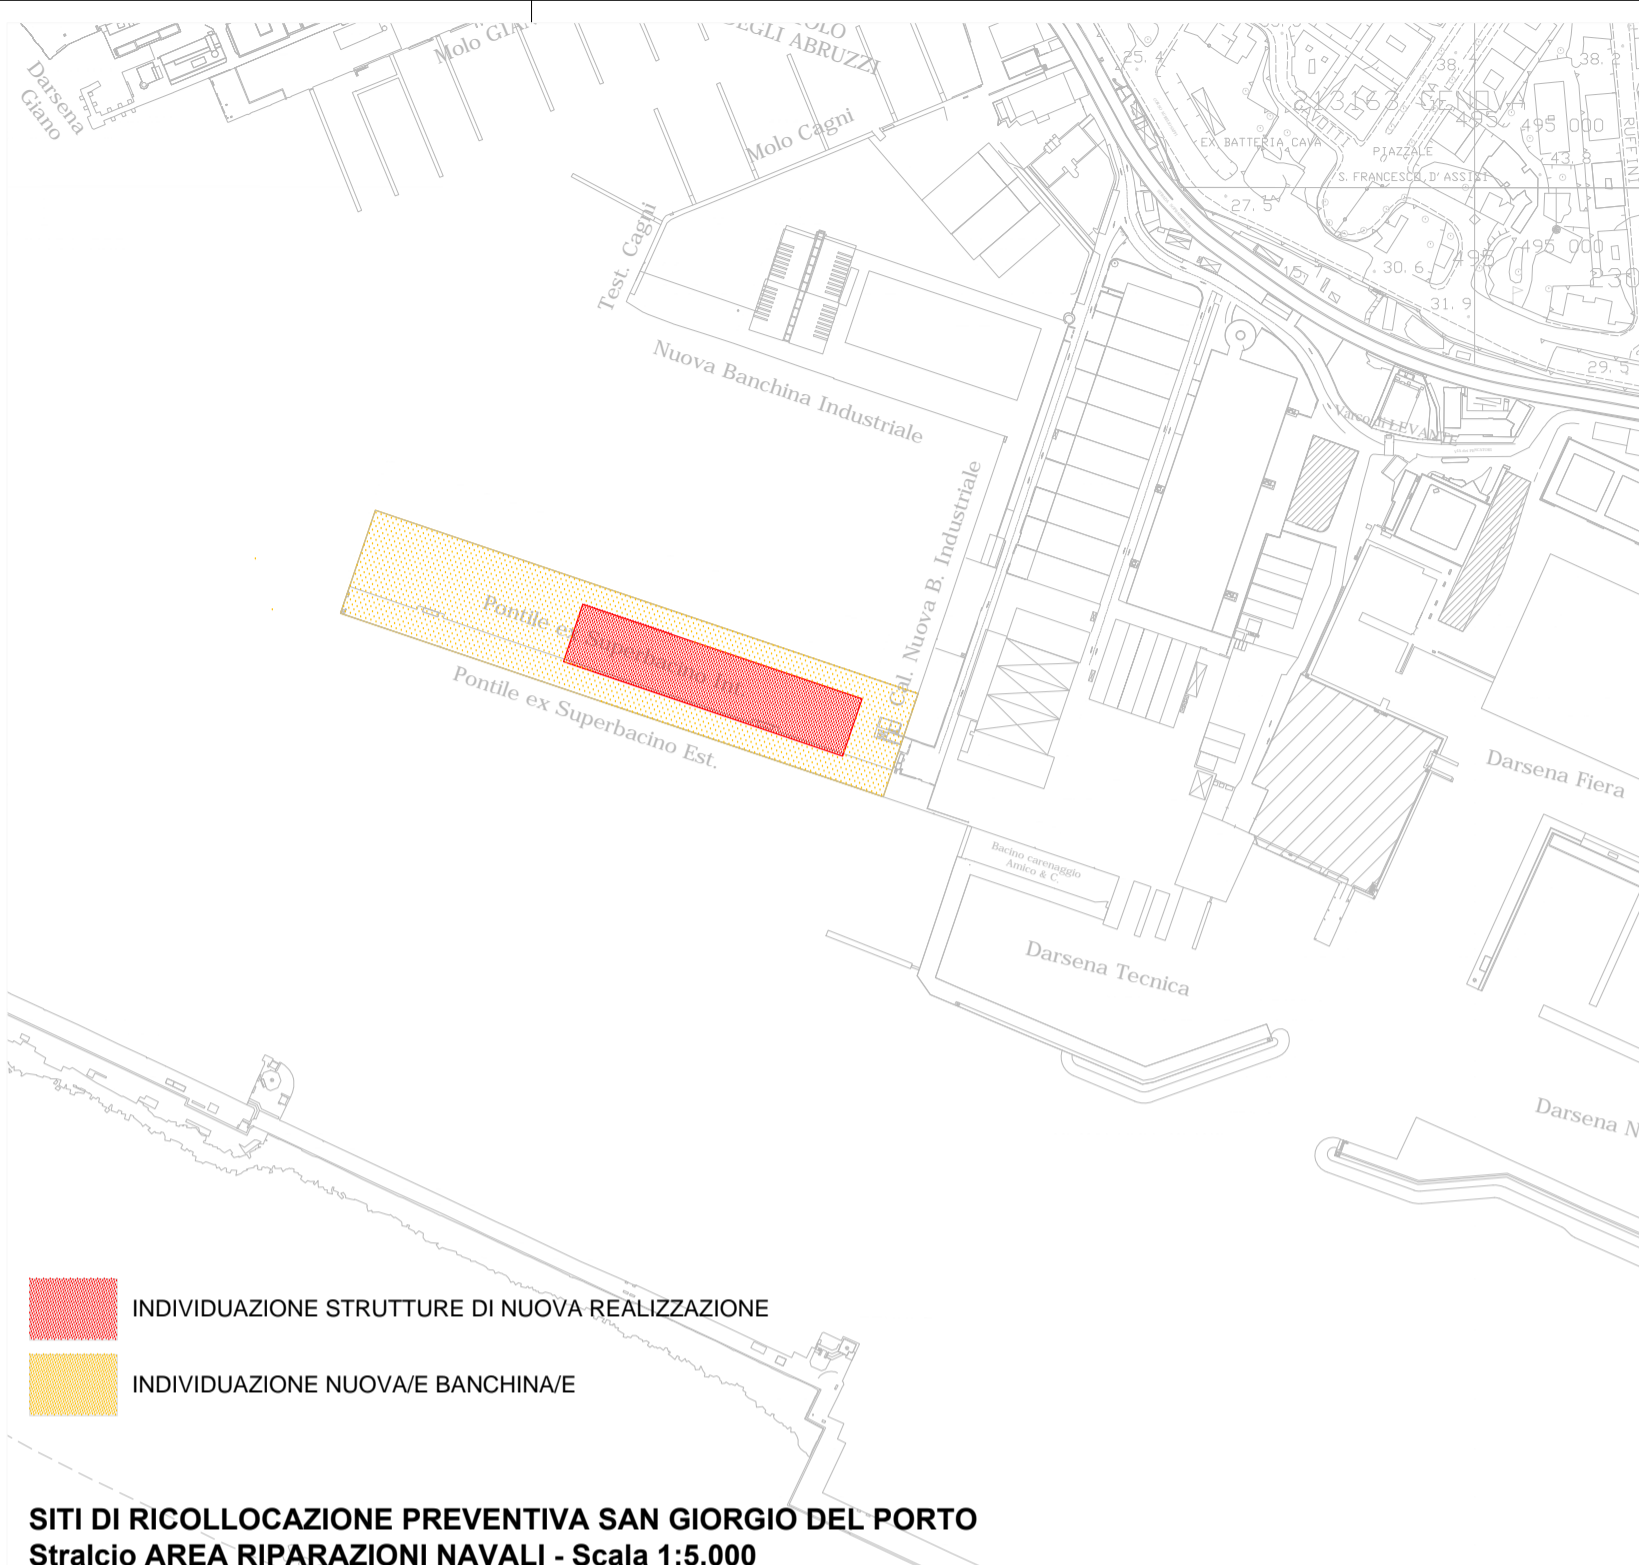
Darsena Giano

Molo Gi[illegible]

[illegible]OLO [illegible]EGLI ABRUZZI

Molo Cagni

Test. Cagni

Nuova Banchina Industriale

Cal. Nuova B. Industriale

Pontile ex Superbacino Int.

Pontile ex Superbacino Est.

25.4

38.4

38.2

213163 GENOVA

495 495 000

RUFFINI

EX BATTERIA CAVA

PIAZZALE

S. FRANCESCO D'ASSISI

43.8

27.5

495 000

30.6

31.9

29.5

Varco di LEVANTE

Darsena Fiera

Bacino carenaggio Amico & C.

Darsena Tecnica

Darsena N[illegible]

INDIVIDUAZIONE STRUTTURE DI NUOVA REALIZZAZIONE

INDIVIDUAZIONE NUOVA/E BANCHINA/E

SITI DI RICOLLOCAZIONE PREVENTIVA SAN GIORGIO DEL PORTO
Stralcio AREA RIPARAZIONI NAVALI - Scala 1:5.000